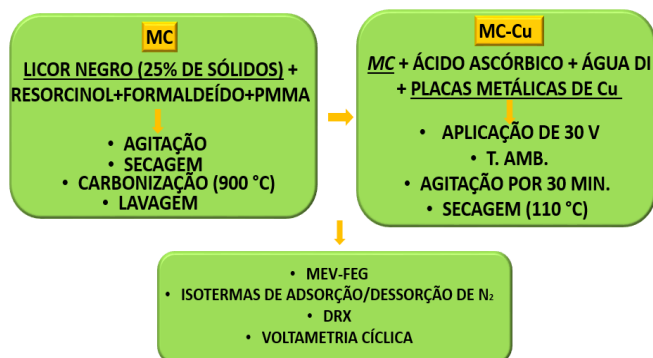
MC

LICOR NEGRO (25% DE SÓLIDOS) + RESORCINOL+FORMALDEÍDO+PMMA

• AGITAÇÃO
• SECAGEM
• CARBONIZAÇÃO (900 °C)
• LAVAGEM

MC-Cu

MC + ÁCIDO ASCÓRBICO + ÁGUA DI + PLACAS METÁLICAS DE Cu

• APLICAÇÃO DE 30 V
• T. AMB.
• AGITAÇÃO POR 30 MIN.
• SECAGEM (110 °C)

• MEV-FEG
• ISOTERMAS DE ADSORÇÃO/DESSORÇÃO DE $N_2$
• DRX
• VOLTAMETRIA CÍCLICA